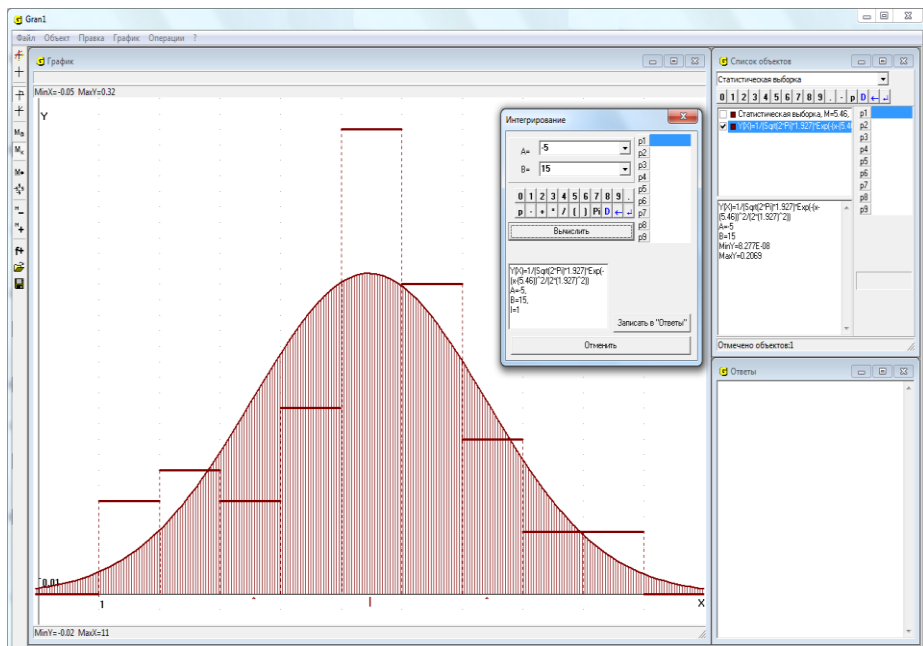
Gran1

Файл Объект Правка График Операции ?

График

MinX=-0.05 MaxY=0.32

Y

0.01

1

X

MinY=-0.02 MaxX=11

Интегрирование

A= -5

B= 15

p1
p2
p3
p4
p5
p6
p7
p8
p9

0 1 2 3 4 5 6 7 8 9 .

p - + * / ( ) Pi D ← ↵

Вычислить

Y(X)=1/(Sqrt(2*Pi)*1.927)*Exp(-(x-(5.46))^2/(2*(1.927)^2))
A=-5,
B=15,
I=1

Записать в "Ответы"

Отменить

Список объектов

Статистическая выборка

0 1 2 3 4 5 6 7 8 9 . - p D ← ↵

Статистическая выборка, M=5.46,
Y(X)=1/(Sqrt(2*Pi)*1.927)*Exp(-(x-(5.46

p1
p2
p3
p4
p5
p6
p7
p8
p9

Y(X)=1/(Sqrt(2*Pi)*1.927)*Exp(-(x-(5.46))^2/(2*(1.927)^2))
A=-5
B=15
MinY=8.277E-08
MaxY=0.2069

Отмечено объектов:1

Ответы